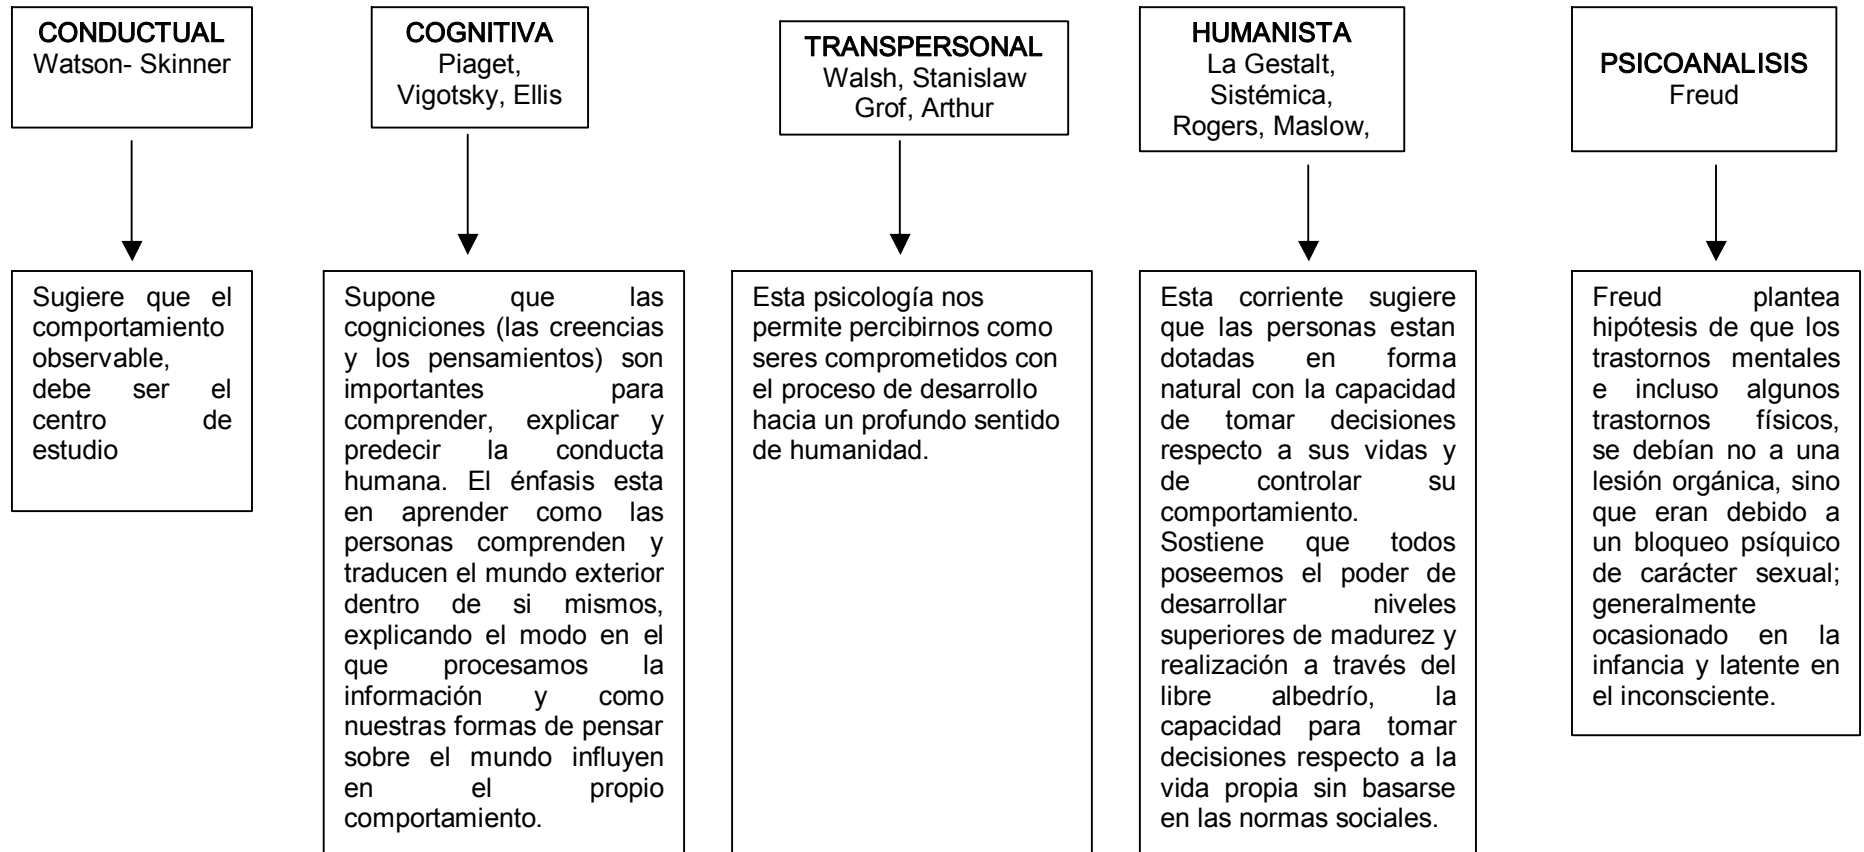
CONDUCTUAL
Watson- Skinner

Sugiere que el comportamiento observable, debe ser el centro de estudio

COGNITIVA
Piaget, Vigotsky, Ellis

Supone que las cogniciones (las creencias y los pensamientos) son importantes para comprender, explicar y predecir la conducta humana. El énfasis esta en aprender como las personas comprenden y traducen el mundo exterior dentro de si mismos, explicando el modo en el que procesamos la información y como nuestras formas de pensar sobre el mundo influyen en el propio comportamiento.

TRANSPERSONAL
Walsh, Stanislaw Grof, Arthur

Esta psicología nos permite percibirnos como seres comprometidos con el proceso de desarrollo hacia un profundo sentido de humanidad.

HUMANISTA
La Gestalt, Sistémica, Rogers, Maslow,

Esta corriente sugiere que las personas estan dotadas en forma natural con la capacidad de tomar decisiones respecto a sus vidas y de controlar su comportamiento.
Sostiene que todos poseemos el poder de desarrollar niveles superiores de madurez y realización a través del libre albedrío, la capacidad para tomar decisiones respecto a la vida propia sin basarse en las normas sociales.

PSICOANALISIS
Freud

Freud plantea hipótesis de que los trastornos mentales e incluso algunos trastornos físicos, se debían no a una lesión orgánica, sino que eran debido a un bloqueo psíquico de carácter sexual; generalmente ocasionado en la infancia y latente en el inconsciente.